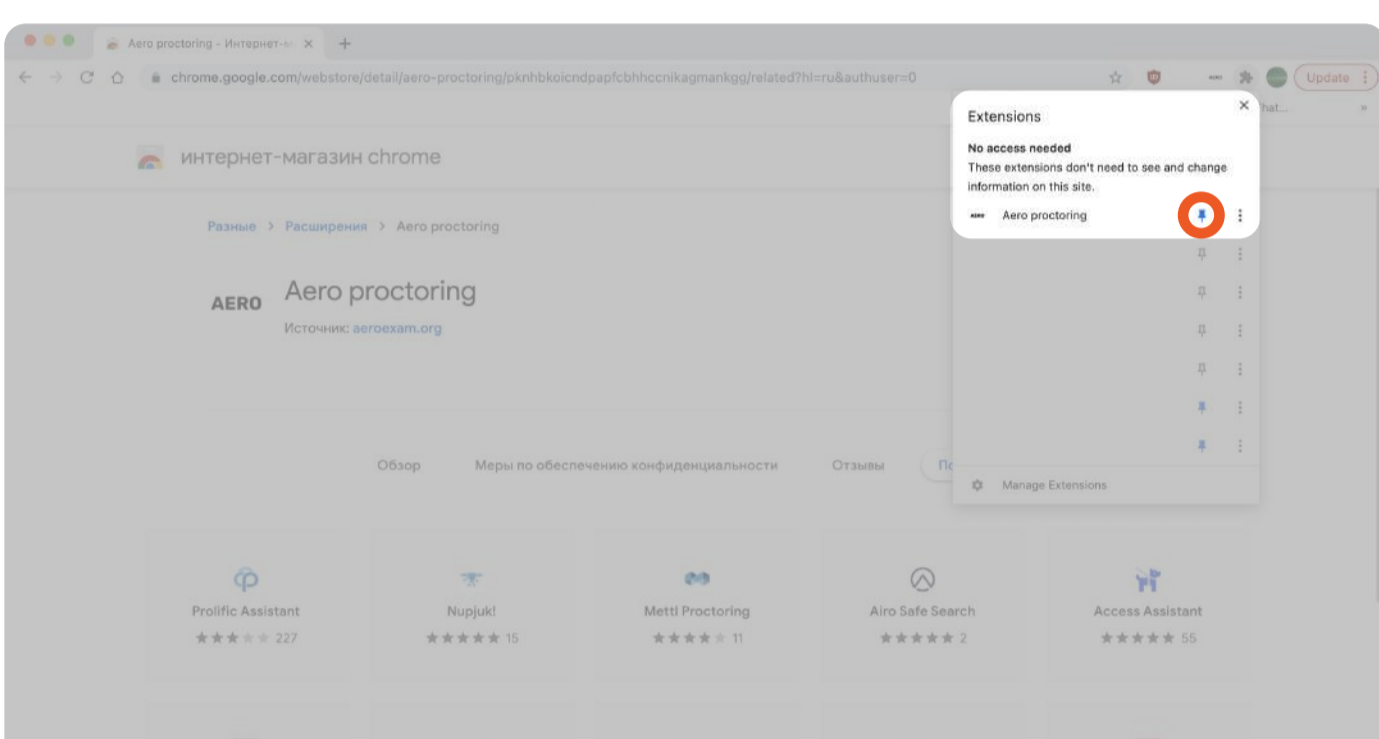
Aero proctoring - Интернет-м ×

chrome.google.com/webstore/detail/aero-proctoring/pknhbkoicndpapfcbhhccnikagmankgg/related?hl=ru&authuser=0

Update

hat...

интернет-магазин chrome

Разные > Расширения > Aero proctoring

AERO Aero proctoring

Источник: aeroexam.org

Обзор Меры по обеспечению конфиденциальности Отзывы По

Extensions

No access needed

These extensions don't need to see and change information on this site.

Aero proctoring

Manage Extensions

Prolific Assistant 227

Nupjuk! 15

Mettl Proctoring 11

Airo Safe Search 2

Access Assistant 55